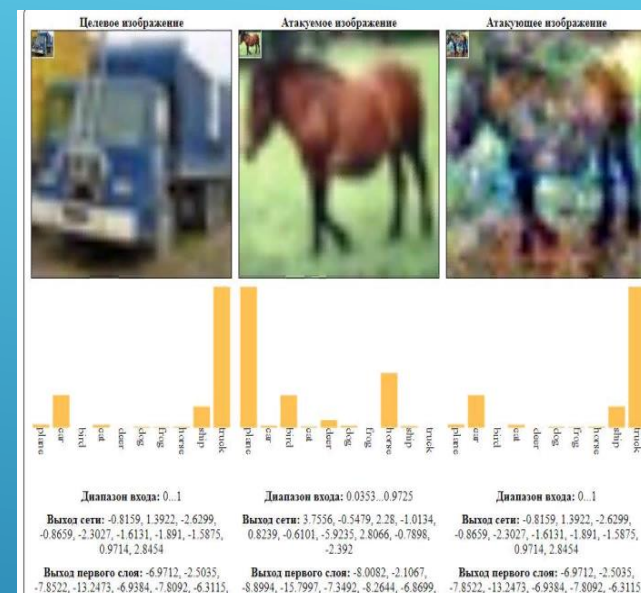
Целевое изображение

Атакуемое изображение

Атакующее изображение

plane car bird cat deer dog frog horse ship truck

plane car bird cat deer dog frog horse ship truck

plane car bird cat deer dog frog horse ship truck

Диапазон входа: 0...1

Выход сети: -0.8159, 1.3922, -2.6299, -0.8659, -2.3027, -1.6131, -1.891, -1.5875, 0.9714, 2.8454

Выход первого слоя: -6.9712, -2.5035, -7.8522, -13.2473, -6.9384, -7.8092, -6.3115,

Диапазон входа: 0.0353...0.9725

Выход сети: 3.7556, -0.5479, 2.28, -1.0134, 0.8239, -0.6101, -5.9235, 2.8066, -0.7898, -2.392

Выход первого слоя: -8.0082, -2.1067, -8.8994, -15.7997, -7.3492, -8.2644, -6.8699,

Диапазон входа: 0...1

Выход сети: -0.8159, 1.3922, -2.6299, -0.8659, -2.3027, -1.6131, -1.891, -1.5875, 0.9714, 2.8454

Выход первого слоя: -6.9712, -2.5035, -7.8522, -13.2473, -6.9384, -7.8092, -6.3115